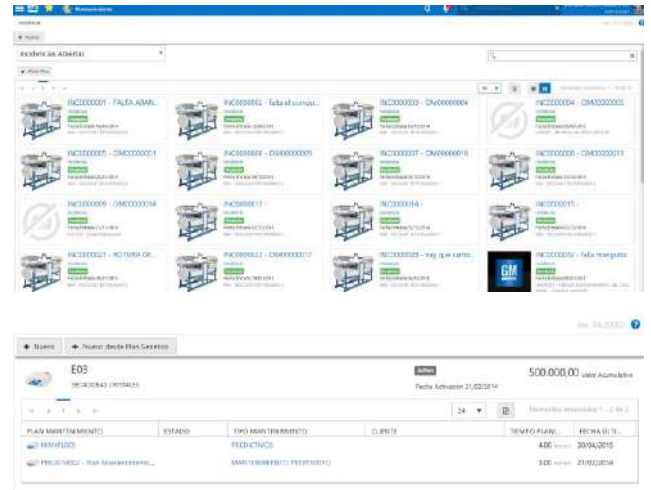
Mantenimiento

Incidencias Abiertas

INC0000001 - FALTA ABAN...
INC0000002 - Fallo al conmut...
INC0000003 - OM00000004
INC0000004 - OM00000005
INC0000005 - OM00000001
INC0000006 - OM00000009
INC0000007 - OM00000010
INC0000008 - OM00000011
INC0000009 - OM00000014
INC0000013 -
INC0000014 -
INC0000015 -
INC0000021 - ROTURA DE...
INC0000022 - OM00000017
INC0000028 - hay que camb...
INC0000032 - falla manguito

Ver 3.0.2000

+ Nuevo
+ Nuevo desde Plan Genérico

E03
SECADORAS CRISTALES
Activo
Fecha Activación 31/02/2014
500.000,00 Valor Acumulativo

24
Elementos mostrados 1 - 2 de 2

| PLAN MANTENIMIENTO | ESTADO | TIPO MANTENIMIENTO | CLIENTE | TIEMPO PLANI... | FECHA ULTI... |
|---|---|---|---|---|---|
| MANPRE003 | | PREDICTIVO | | 4,00 horas | 30/04/2015 |
| PREVE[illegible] - Plan Mantenimiento... | | MANTENIMIENTO PREVENTIVO | | 3,00 horas | 21/02/2014 |